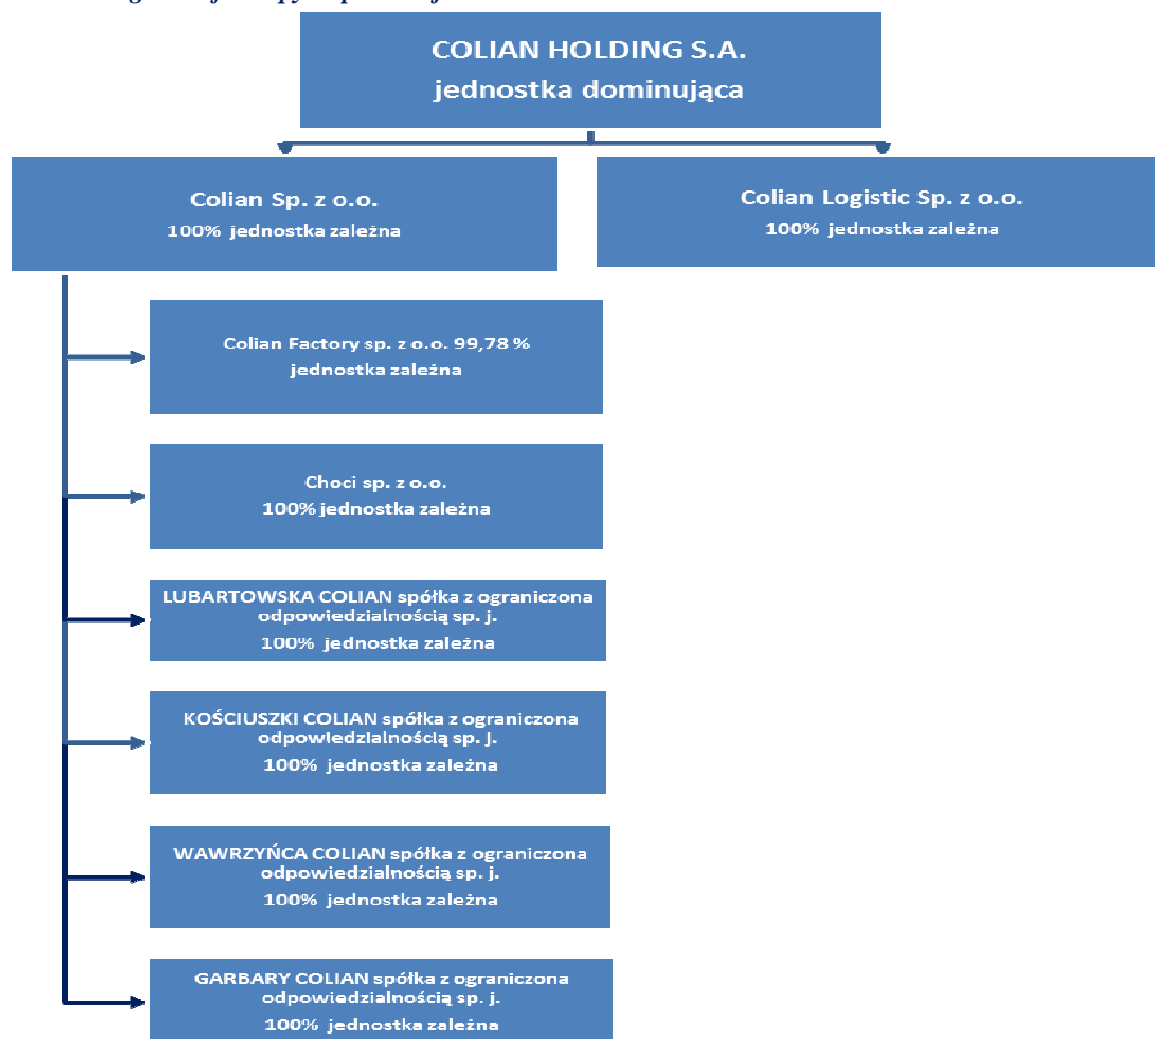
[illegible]

COLIAN HOLDING S.A.
jednostka dominująca

Colian Sp. z o.o.
100% jednostka zależna

Colian Logistic Sp. z o.o.
100% jednostka zależna

Colian Factory sp. z o.o. 99,78 %
jednostka zależna

Choci sp. z o.o.
100% jednostka zależna

LUBARTOWSKA COLIAN spółka z ograniczona odpowiedzialnością sp. j.
100% jednostka zależna

KOŚCIUSZKI COLIAN spółka z ograniczona odpowiedzialnością sp. j.
100% jednostka zależna

WAWRZYŃCA COLIAN spółka z ograniczona odpowiedzialnością sp. j.
100% jednostka zależna

GARBARY COLIAN spółka z ograniczona odpowiedzialnością sp. j.
100% jednostka zależna